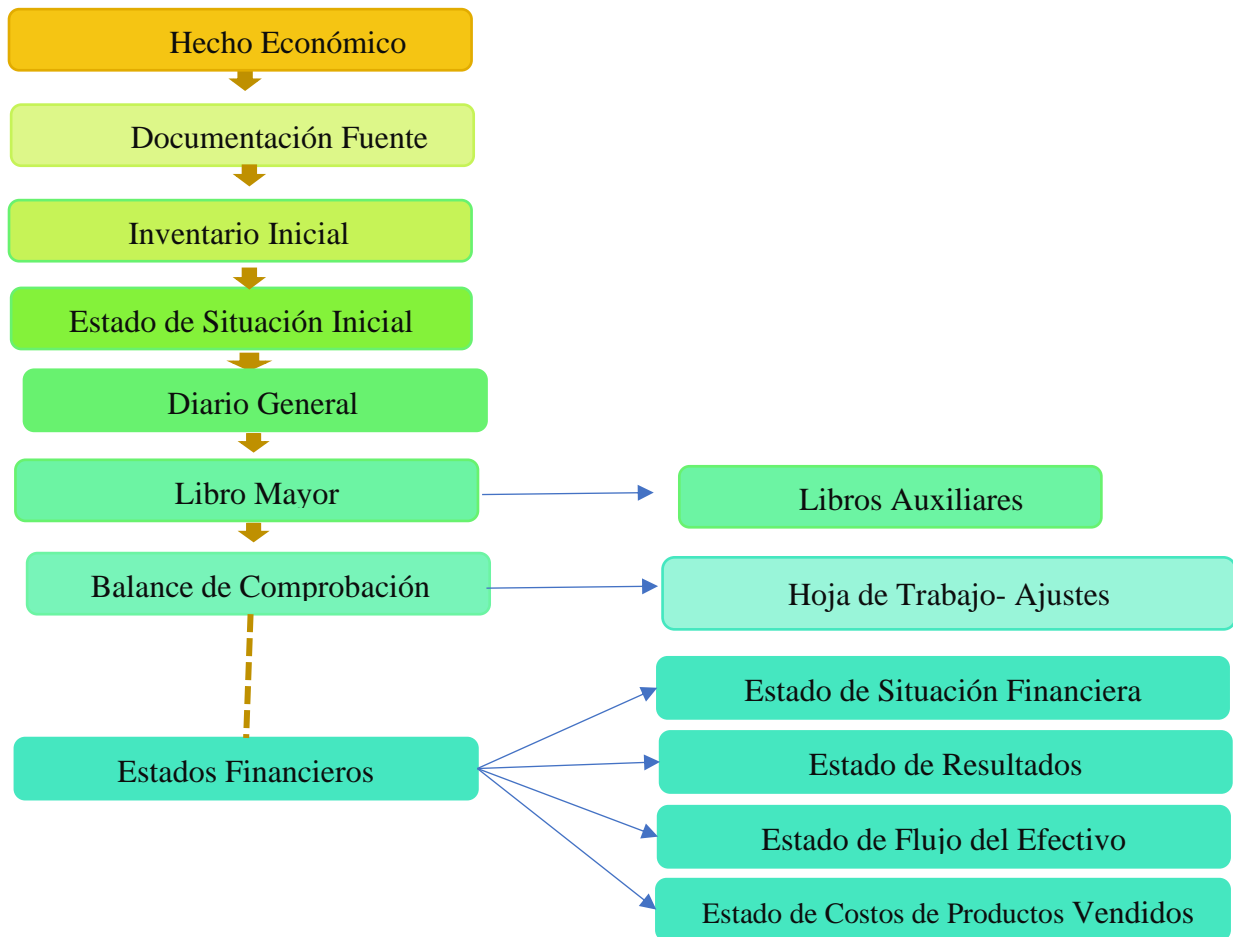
Hecho Económico

Documentación Fuente

Inventario Inicial

Estado de Situación Inicial

Diario General

Libro Mayor

Libros Auxiliares

Balance de Comprobación

Hoja de Trabajo- Ajustes

Estados Financieros

Estado de Situación Financiera

Estado de Resultados

Estado de Flujo del Efectivo

Estado de Costos de Productos Vendidos